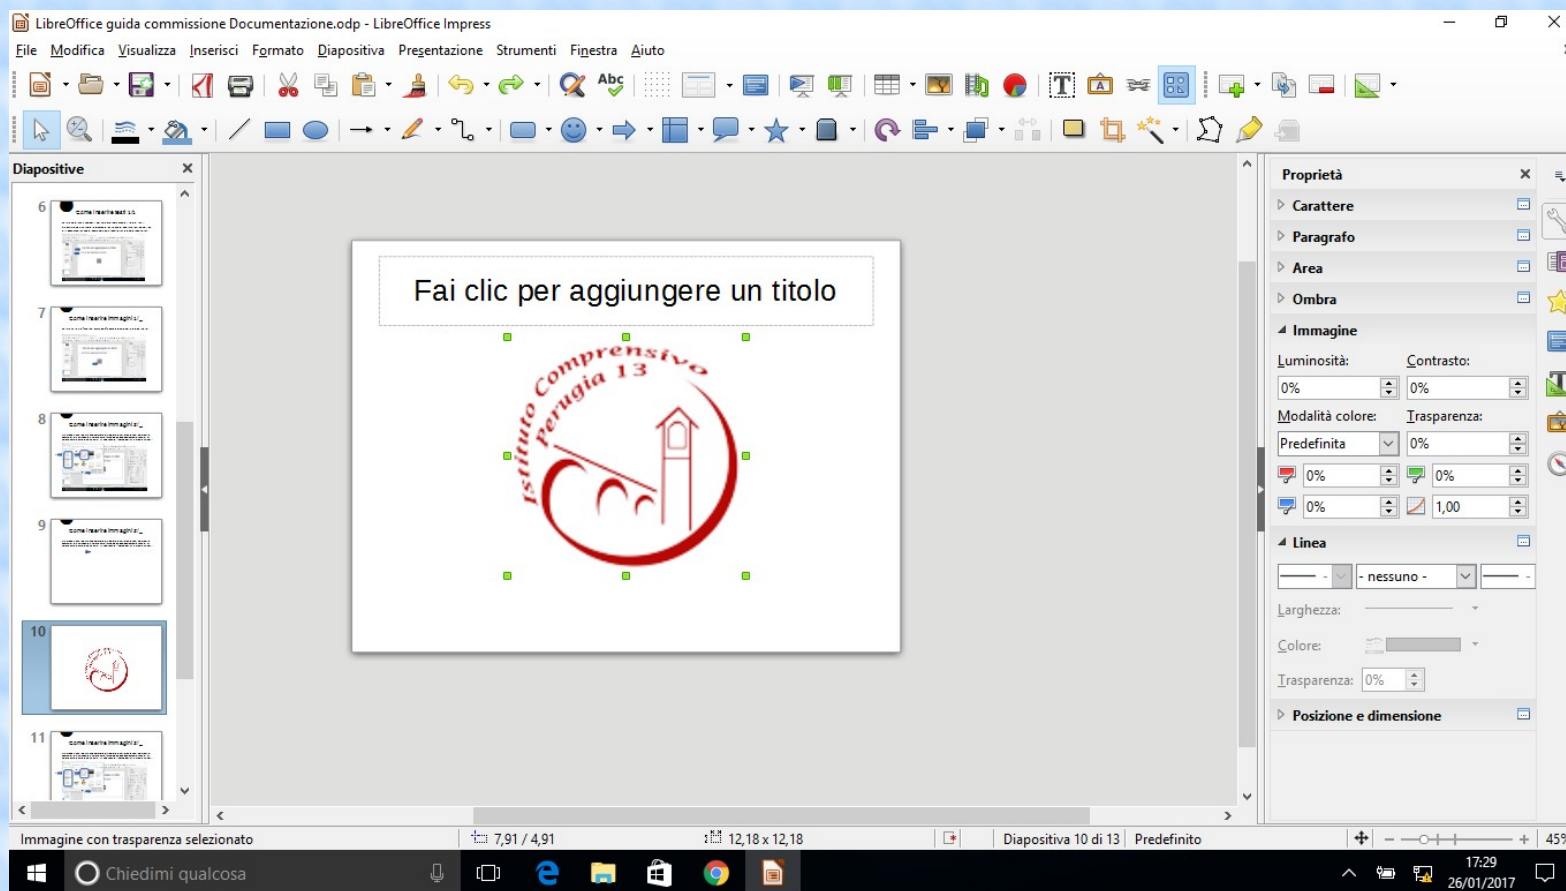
LibreOffice guida commissione Documentazione.odp - LibreOffice Impress

File Modifica Visualizza Inserisci Formato Diapositiva Presentazione Strumenti Finestra Aiuto

Diapositive

6 Come inserire testi 1.5

7 Come inserire immagini/...

8 Come inserire immagini/...

9 Come inserire immagini/...

10

11 Come inserire immagini/...

Fai clic per aggiungere un titolo

Istituto Comprensivo Perugia 13

Proprietà

Carattere

Paragrafo

Area

Ombra

Immagine

Luminosità:

Contrasto:

0%

0%

Modalità colore:

Trasparenza:

Predefinita

0%

0%

0%

0%

1,00

Linea

- nessuno -

Larghezza:

Colore:

Trasparenza: 0%

Posizione e dimensione

Immagine con trasparenza selezionato

7,91 / 4,91

12,18 x 12,18

Diapositiva 10 di 13

Predefinito

45

Chiedimi qualcosa

17:29
26/01/2017